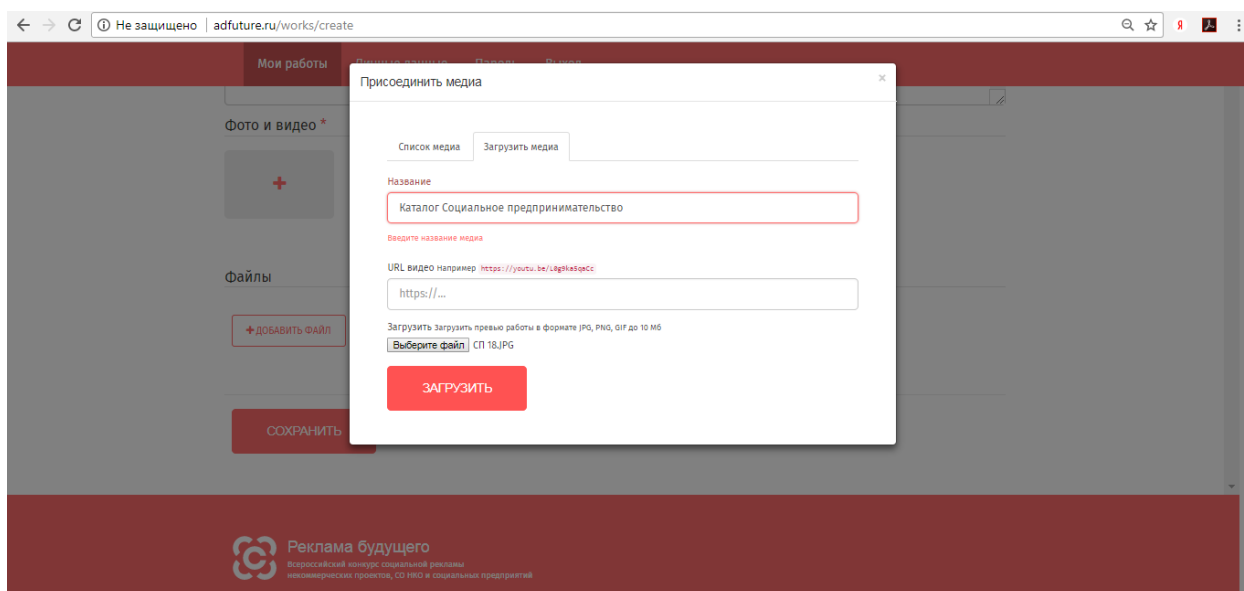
Не защищено | adfuture.ru/works/create

Мои работы Личные данные Пароль Выход

Фото и видео *

+

Файлы

+ДОБАВИТЬ ФАЙЛ

СОХРАНИТЬ

Присоединить медиа

×

Список медиа Загрузить медиа

Название

Каталог Социальное предпринимательство

Введите название медиа

URL видео Например https://youtu.be/L0g9ke5qeCc

https://...

Загрузить Загрузить превью работы в формате JPG, PNG, GIF до 10 Мб

Выберите файл СП 18.JPG

ЗАГРУЗИТЬ

Реклама будущего
Всероссийский конкурс социальной рекламы некоммерческих проектов, СО НКО и социальных предприятий